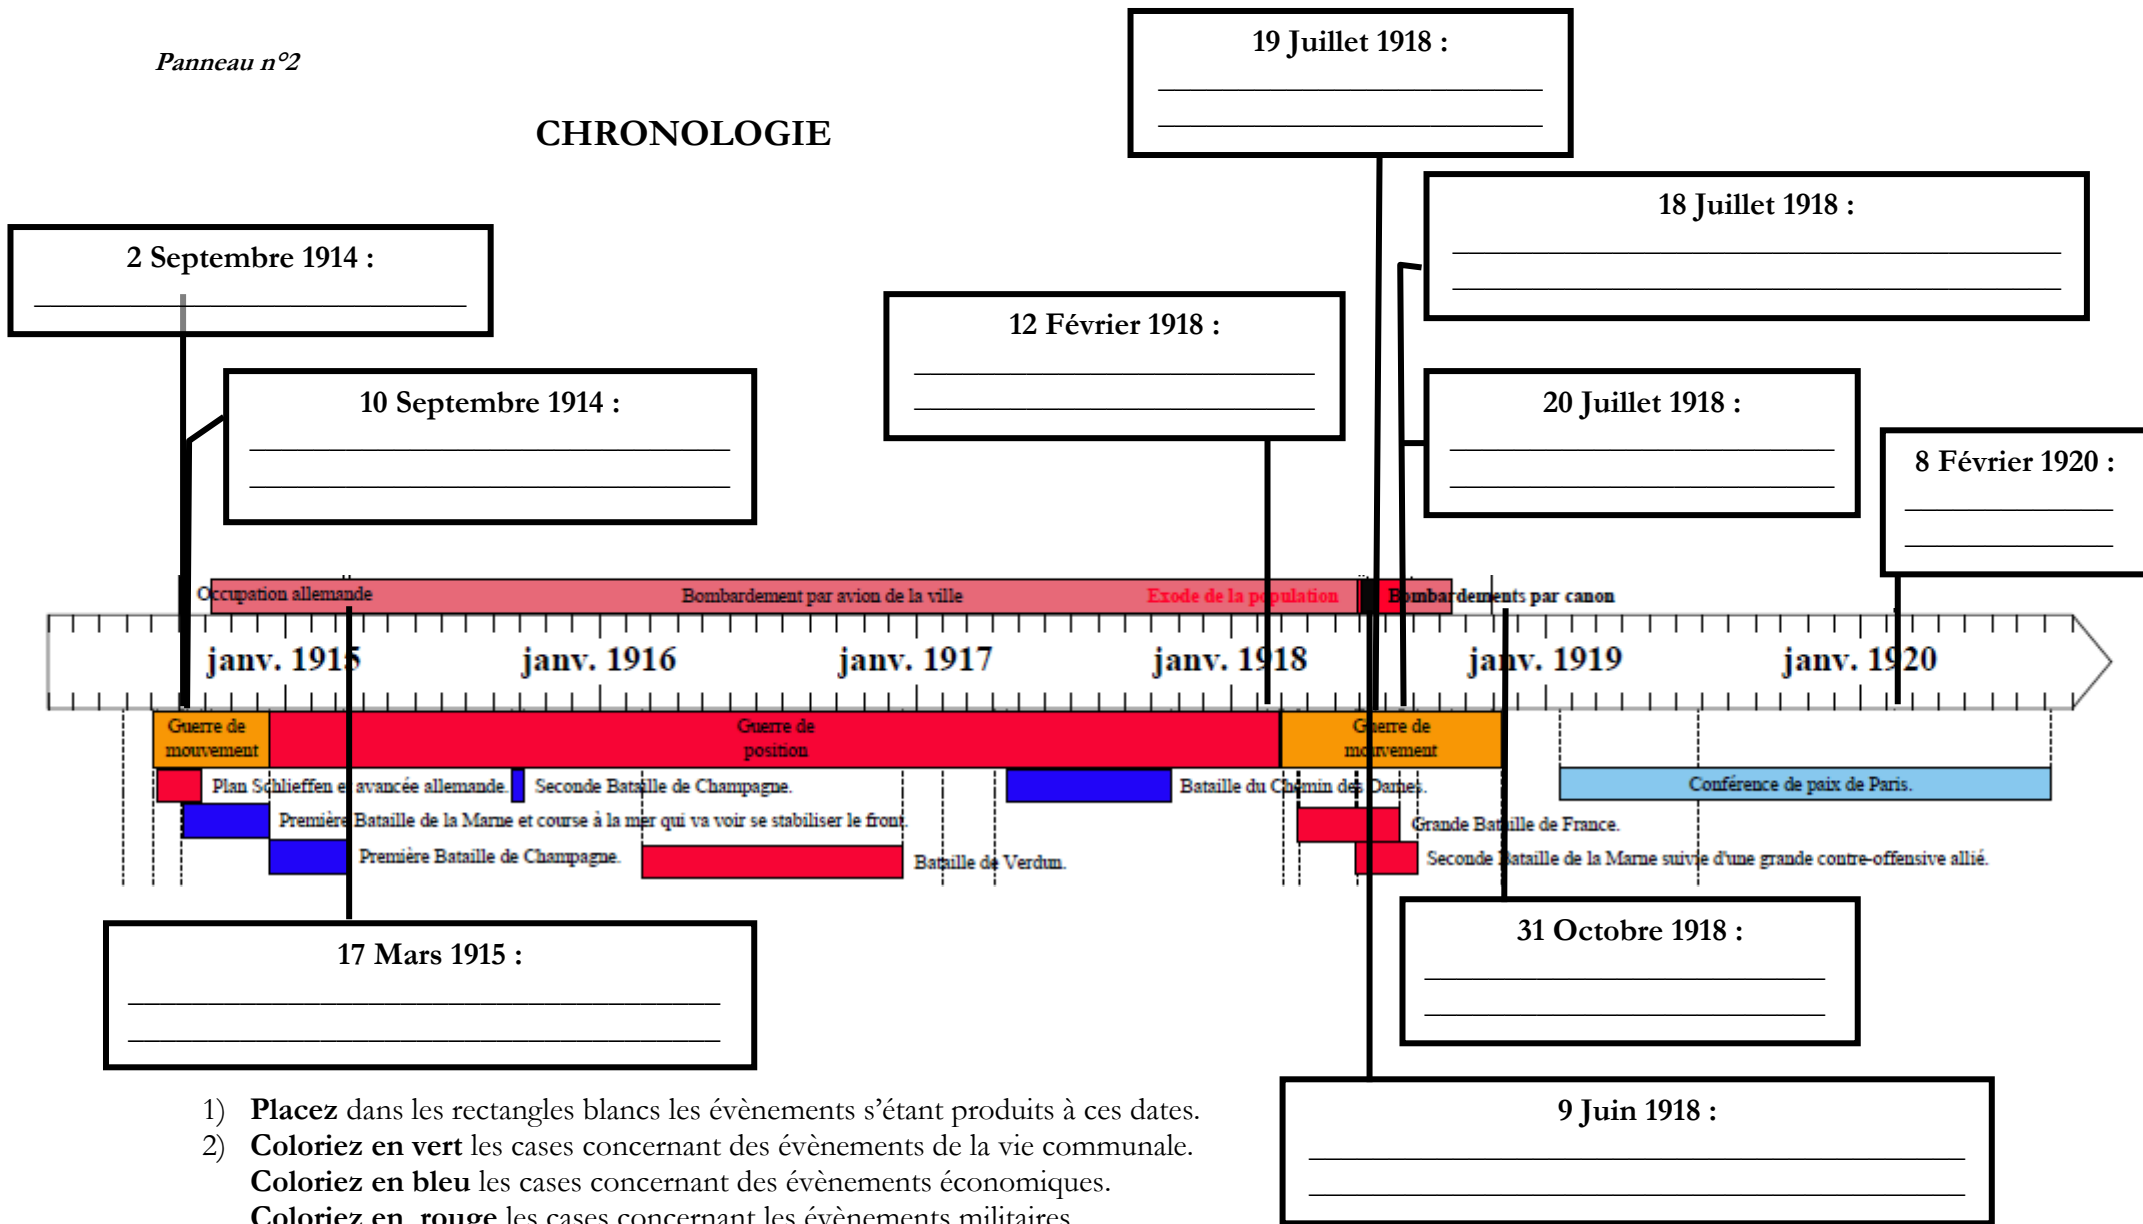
Panneau n°2

CHRONOLOGIE

19 Juillet 1918 :

18 Juillet 1918 :

2 Septembre 1914 :

10 Septembre 1914 :

12 Février 1918 :

20 Juillet 1918 :

8 Février 1920 :

Occupation allemande
Bombardement par avion de la ville
Exode de la population
Bombardements par canon

janv. 1915 janv. 1916 janv. 1917 janv. 1918 janv. 1919 janv. 1920

Guerre de mouvement
Guerre de position
Guerre de mouvement

Plan Schlieffen et avancée allemande.
Seconde Bataille de Champagne.
Bataille du Chemin des Dames.
Conférence de paix de Paris.
Première Bataille de la Marne et course à la mer qui va voir se stabiliser le front.
Grande Bataille de France.
Première Bataille de Champagne.
Bataille de Verdun.
Seconde Bataille de la Marne suivie d'une grande contre-offensive allié.

31 Octobre 1918 :

17 Mars 1915 :

9 Juin 1918 :

1) **Placez** dans les rectangles blancs les évènements s'étant produits à ces dates.
2) **Coloriez en vert** les cases concernant des évènements de la vie communale.
**Coloriez en bleu** les cases concernant des évènements économiques.
**Coloriez en rouge** les cases concernant les évènements militaires.